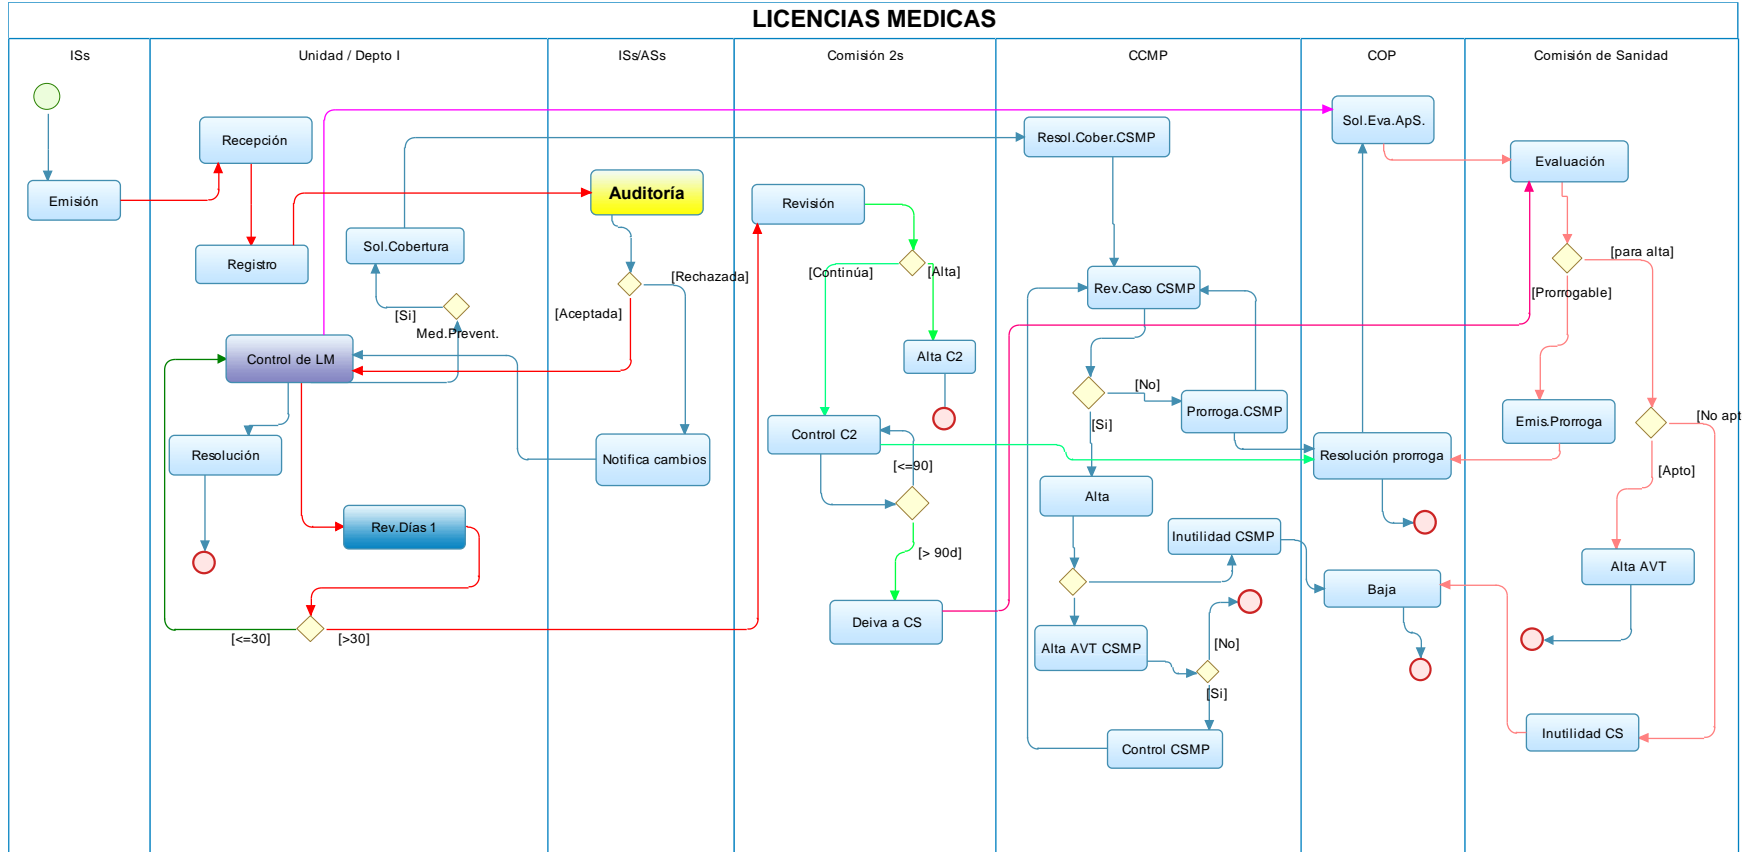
LICENCIAS MEDICAS

ISs

Unidad / Depto I

ISs/ASs

Comisión 2s

CCMP

COP

Comisión de Sanidad

Emisión

Recepción

Registro

Sol.Cobertura

[Si]

Med.Prevent.

Control de LM

Resolución

Rev.Días 1

[<=30]

[>30]

Auditoria

[Rechazada]

[Aceptada]

Notifica cambios

Revisión

[Continúa]

[Alta]

Alta C2

Control C2

[<=90]

[> 90d]

Deiva a CS

Resol.Cober.CSMP

Rev.Caso CSMP

[No]

Prorroga.CSMP

[Si]

Alta

Inutilidad CSMP

Alta AVT CSMP

[No]

[Si]

Control CSMP

Sol.Eva.ApS.

Resolución prorroga

Baja

Evaluación

[para alta]

[Prorrogable]

Emis.Prorroga

[No apt

[Apto]

Alta AVT

Inutilidad CS